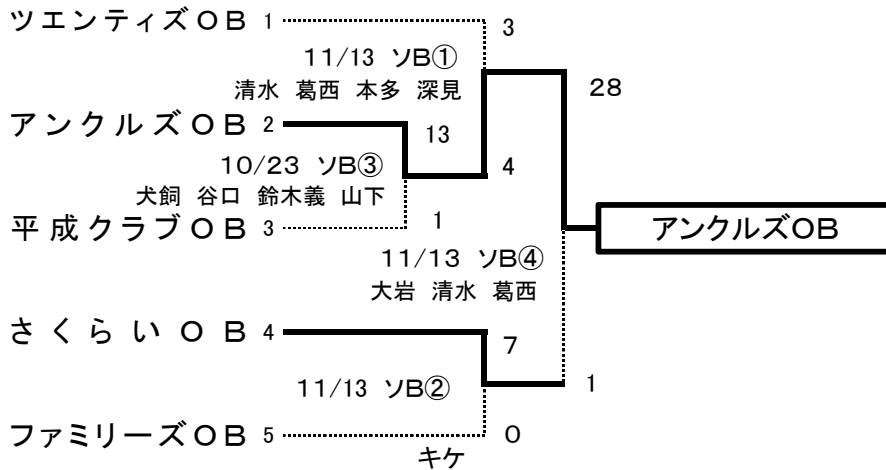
ツエンティズOB 1
3
11/13 ソB①
清水 葛西 本多 深見
28
アンクルズOB 2
13
10/23 ソB③
4
犬飼 谷口 鈴木義 山下
平成クラブOB 3
1
アンクルズOB
11/13 ソB④
大岩 清水 葛西
さくらいOB 4
7
11/13 ソB②
1
ファミリーズOB 5
0
キケ